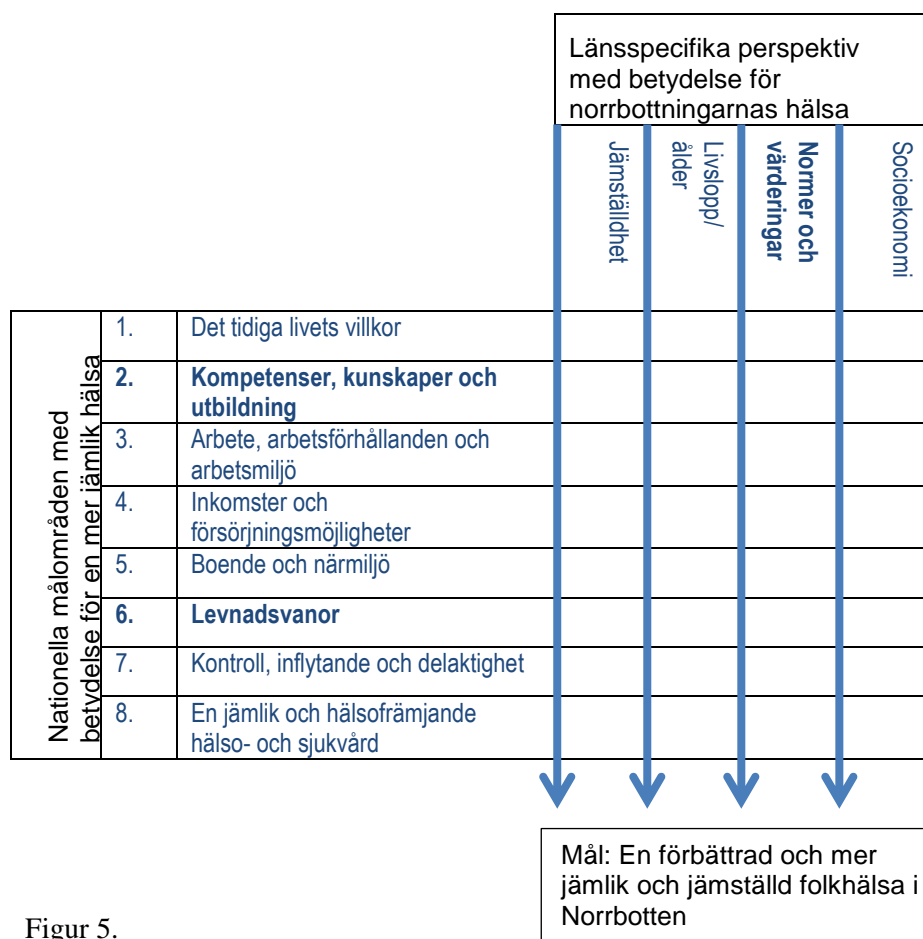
Länsspecifika perspektiv med betydelse för norrbottningarnas hälsa

Jämställdhet

Livslopp/ ålder

**Normer och värderingar**

Socioekonomi

Nationella målområden med betydelse för en mer jämlik hälsa

| | |
|---|---|
| 1. | Det tidiga livets villkor |
| **2.** | **Kompetenser, kunskaper och utbildning** |
| 3. | Arbete, arbetsförhållanden och arbetsmiljö |
| 4. | Inkomster och försörjningsmöjligheter |
| 5. | Boende och närmiljö |
| **6.** | **Levnadsvanor** |
| 7. | Kontroll, inflytande och delaktighet |
| 8. | En jämlik och hälsofrämjande hälso- och sjukvård |

Mål: En förbättrad och mer jämlik och jämställd folkhälsa i Norrbotten

Figur 5.